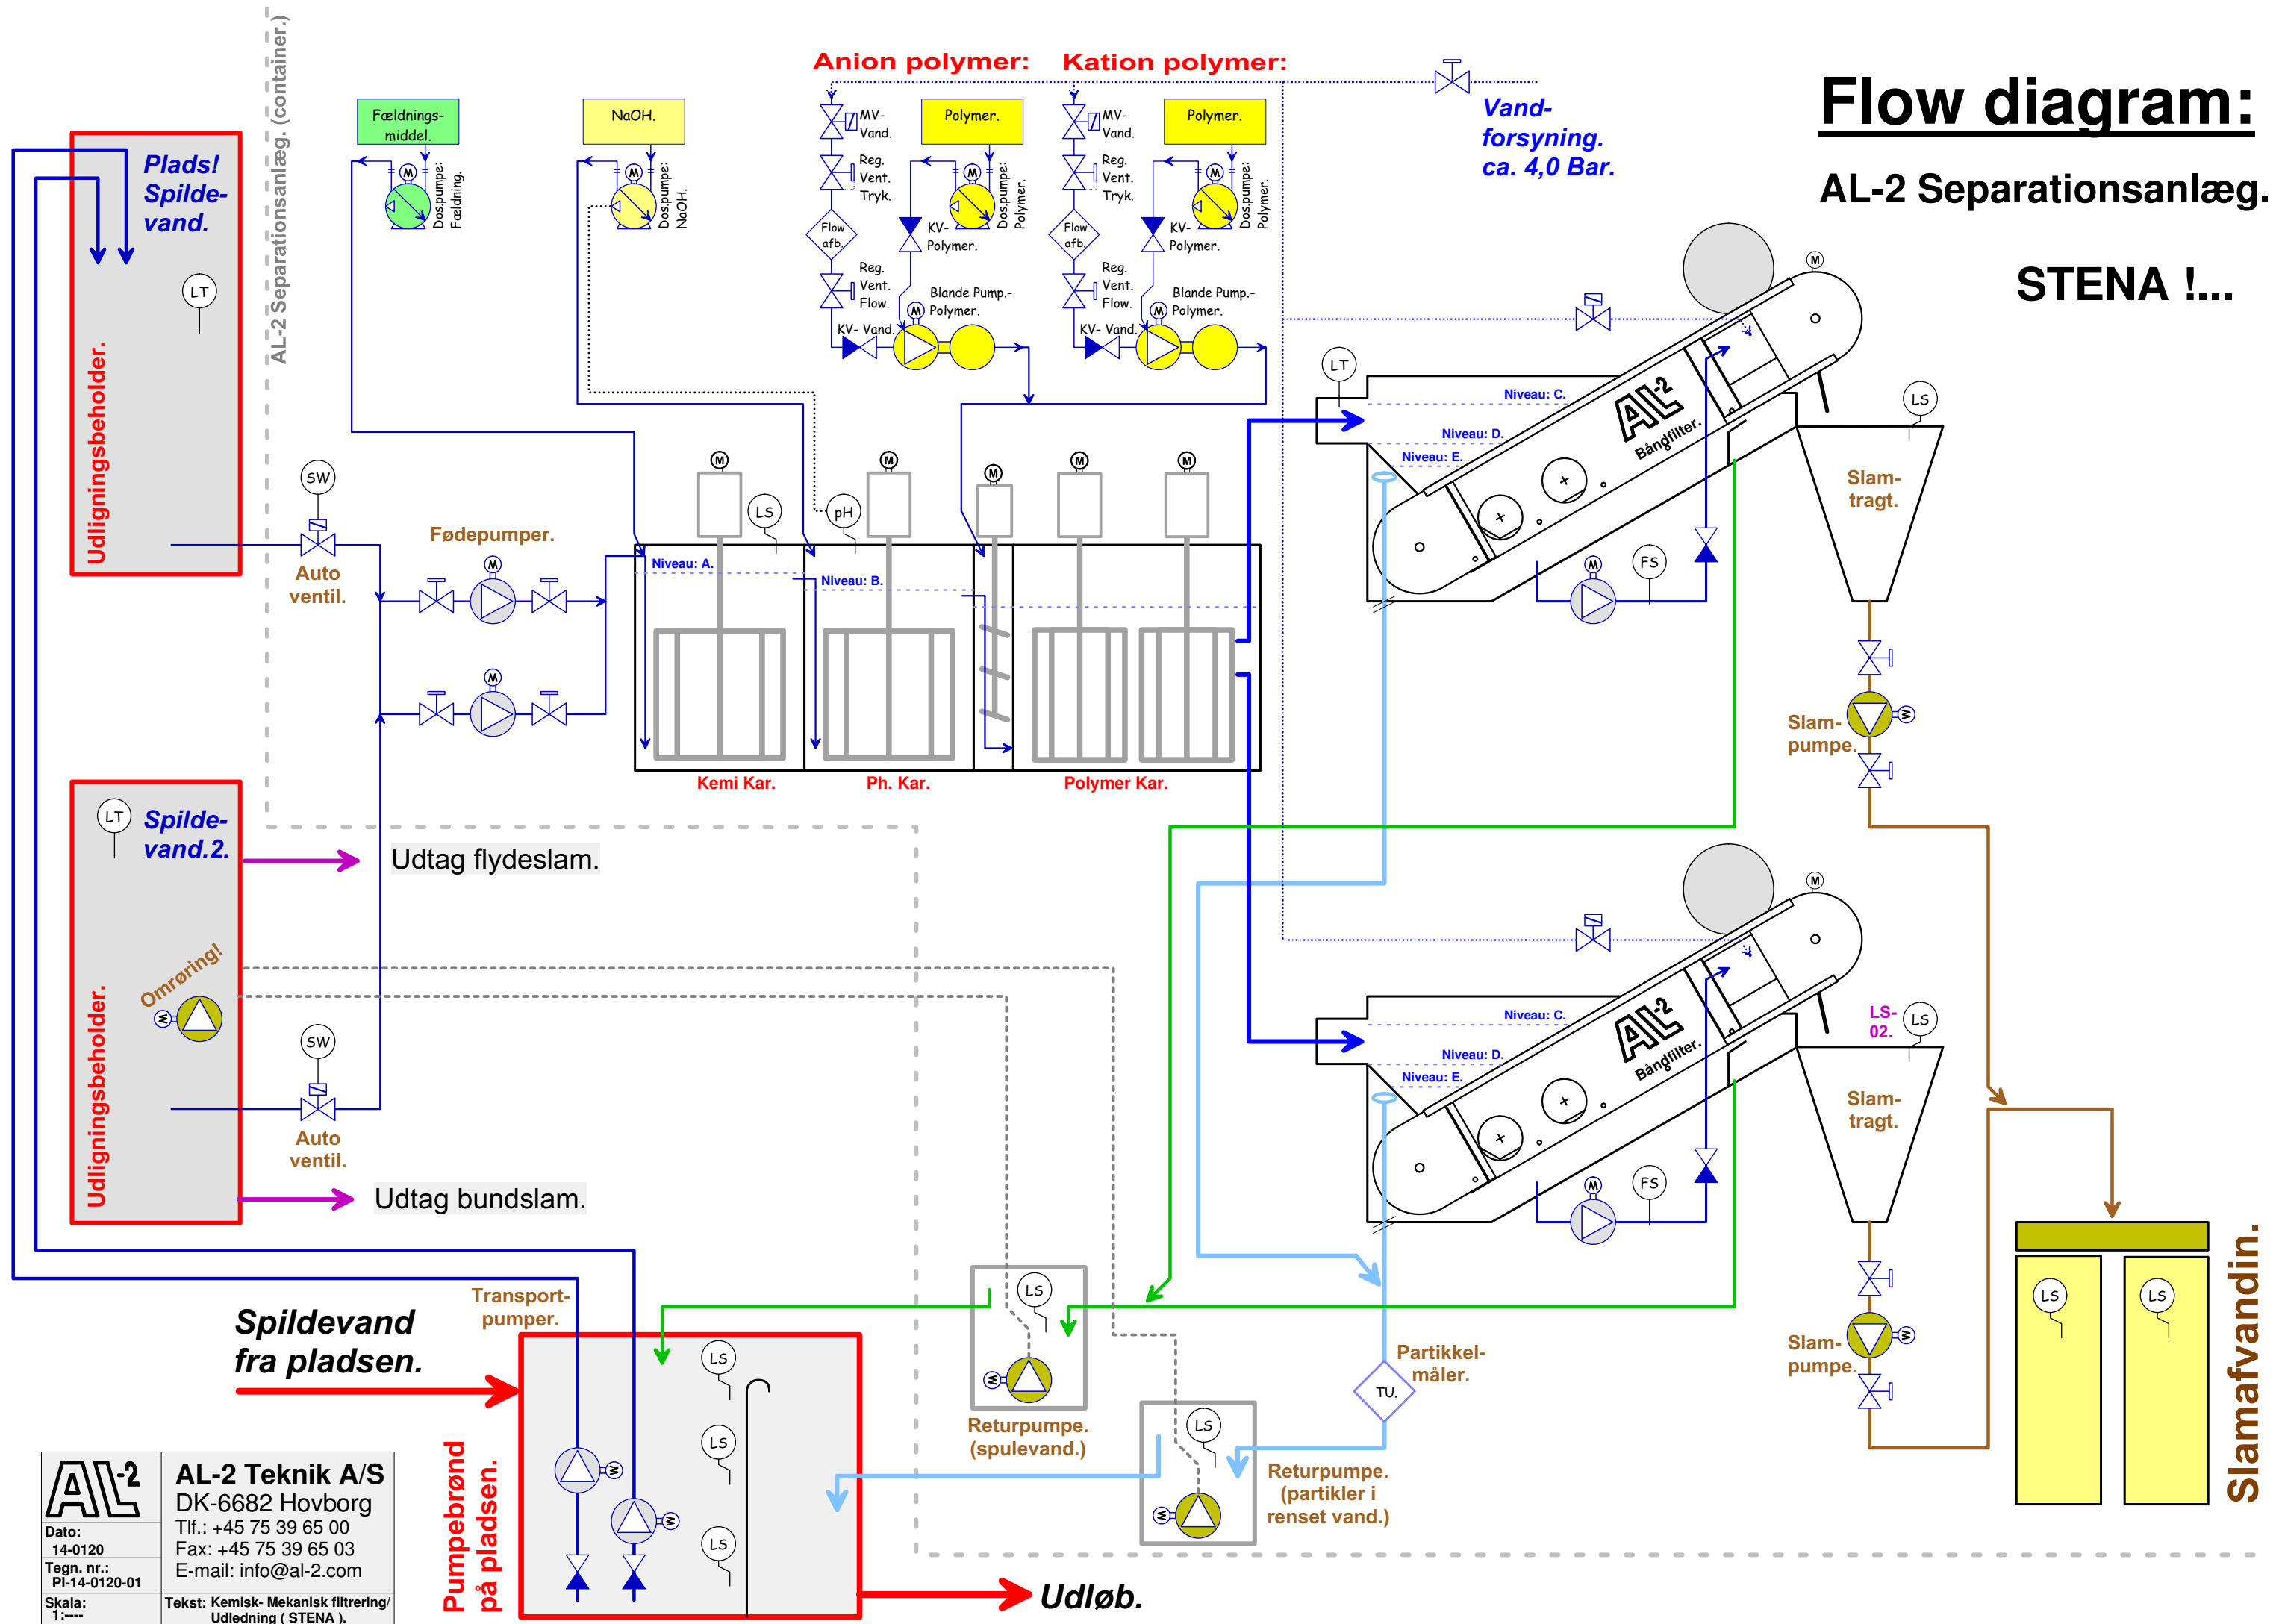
Flow diagram:

AL-2 Separationsanlæg.

STENA !...

Anion polymer:

Kation polymer:

Vand-forsyning. ca. 4,0 Bar.

AL-2 Separationsanlæg. (container.)

Plads! Spilde-vand.

Udligningsbeholder.

LT

Fældnings-middel.

Dos.pumpe: Fældning.

NaOH.

Dos.pumpe: NaOH.

MV-Vand.

Reg. Vent. Tryk.

Flow afb.

Reg. Vent. Flow.

KV- Vand.

Polymer.

Dos.pumpe: Polymer.

KV-Polymer.

Blande Pump.- Polymer.

MV-Vand.

Reg. Vent. Tryk.

Flow afb.

Reg. Vent. Flow.

KV- Vand.

Polymer.

Dos.pumpe: Polymer.

KV-Polymer.

Blande Pump.- Polymer.

SW

Auto ventil.

Fødepumper.

LS

pH

Niveau: A.

Niveau: B.

Kemi Kar.

Ph. Kar.

Polymer Kar.

LT

Niveau: C.

Niveau: D.

Niveau: E.

AL2 Båndfilter.

FS

LS

Slam-tragt.

Slam-pumpe.

Spilde-vand.2.

LT

Udtag flydeslam.

Omrøring!

Udligningsbeholder.

SW

Auto ventil.

Udtag bundslam.

Niveau: C.

Niveau: D.

Niveau: E.

AL2 Båndfilter.

FS

LS-02.

LS

Slam-tragt.

Slam-pumpe.

LS

LS

Slamafvandin.

Spildevand fra pladsen.

Transport-pumper.

LS

LS

LS

Pumpebrønd på pladsen.

LS

Returpumpe. (spulevand.)

LS

Returpumpe. (partikler i renset vand.)

TU.

Partikkel-måler.

Udløb.

AL2

AL-2 Teknik A/S
DK-6682 Hovborg
Tlf.: +45 75 39 65 00
Fax: +45 75 39 65 03
E-mail: info@al-2.com

Dato: 14-0120

Tegn. nr.: PI-14-0120-01

Skala: 1:----

Tekst: Kemisk- Mekanisk filtrering/ Udledning ( STENA ).